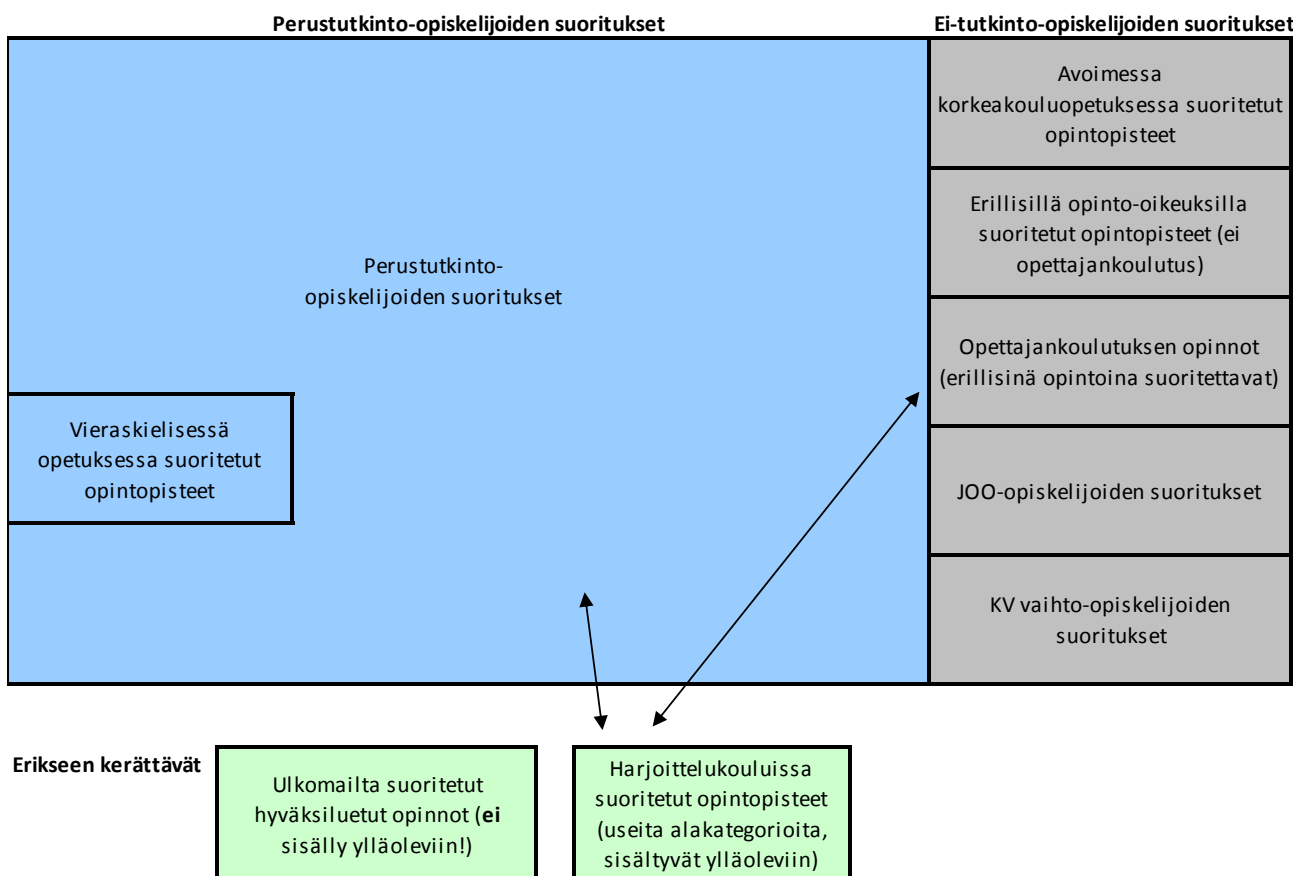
Perustutkinto-opiskelijoiden suoritukset

Ei-tutkinto-opiskelijoiden suoritukset

Avoimessa korkeakouluopetuksessa suoritetut opintopisteet

Erillisillä opinto-oikeuksilla suoritetut opintopisteet (ei opettajankoulutus)

Perustutkinto-opiskelijoiden suoritukset

Opettajankoulutuksen opinnot (erillisinä opintoina suoritettavat)

Vieraskielisessä opetuksessa suoritetut opintopisteet

JOO-opiskelijoiden suoritukset

KV vaihto-opiskelijoiden suoritukset

Erikseen kerättävät

Ulkomailta suoritetut hyväksiluetut opinnot (**ei** sisälly ylläoleviin!)

Harjoittelukouluissa suoritetut opintopisteet (useita alakategorioita, sisältyvät ylläoleviin)